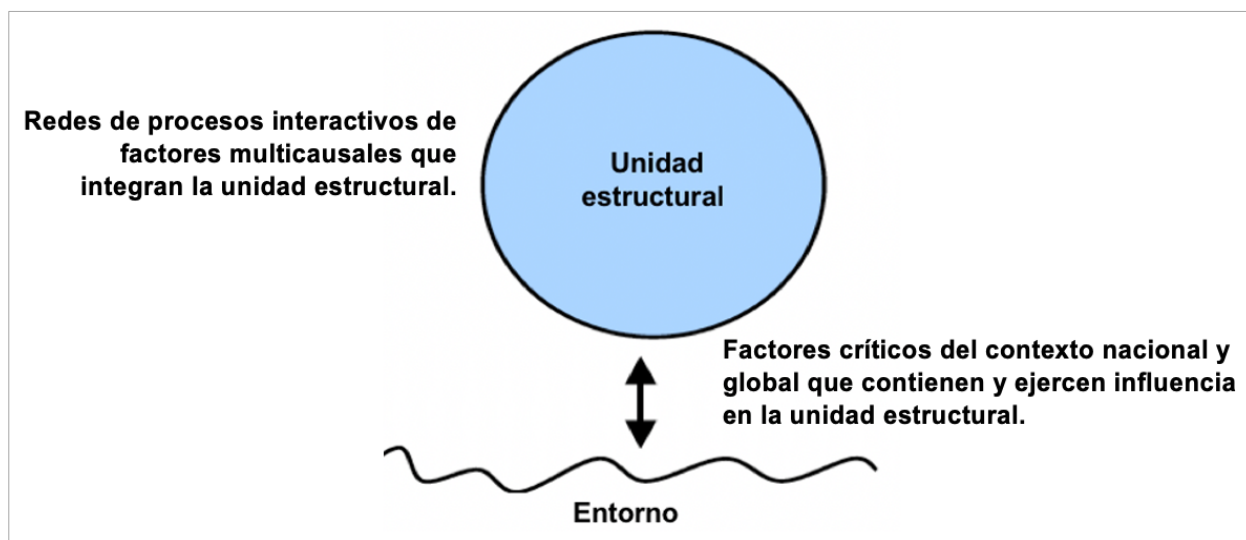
Redes de procesos interactivos de factores multicausales que integran la unidad estructural.

Unidad estructural

Factores críticos del contexto nacional y global que contienen y ejercen influencia en la unidad estructural.

Entorno